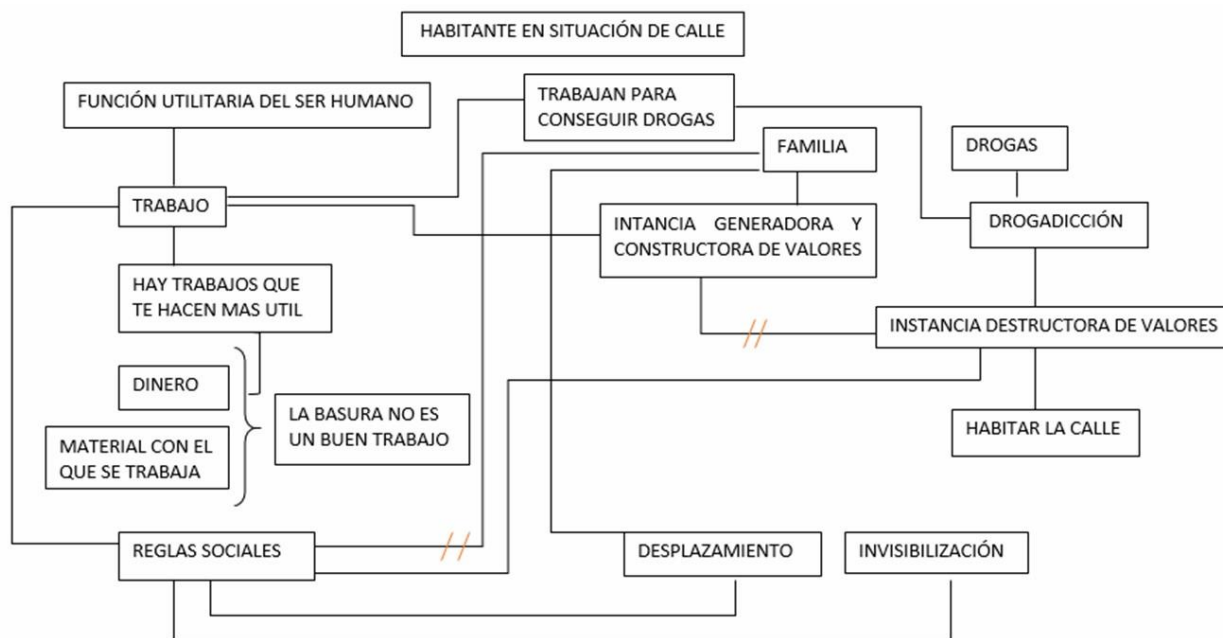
HABITANTE EN SITUACIÓN DE CALLE

FUNCIÓN UTILITARIA DEL SER HUMANO

TRABAJAN PARA CONSEGUIR DROGAS

FAMILIA

DROGAS

TRABAJO

INTANCIA GENERADORA Y CONSTRUCTORA DE VALORES

DROGADICCIÓN

HAY TRABAJOS QUE TE HACEN MAS UTIL

INSTANCIA DESTRUCTORA DE VALORES

DINERO

LA BASURA NO ES UN BUEN TRABAJO

MATERIAL CON EL QUE SE TRABAJA

HABITAR LA CALLE

REGLAS SOCIALES

DESPLAZAMIENTO

INVISIBILIZACIÓN